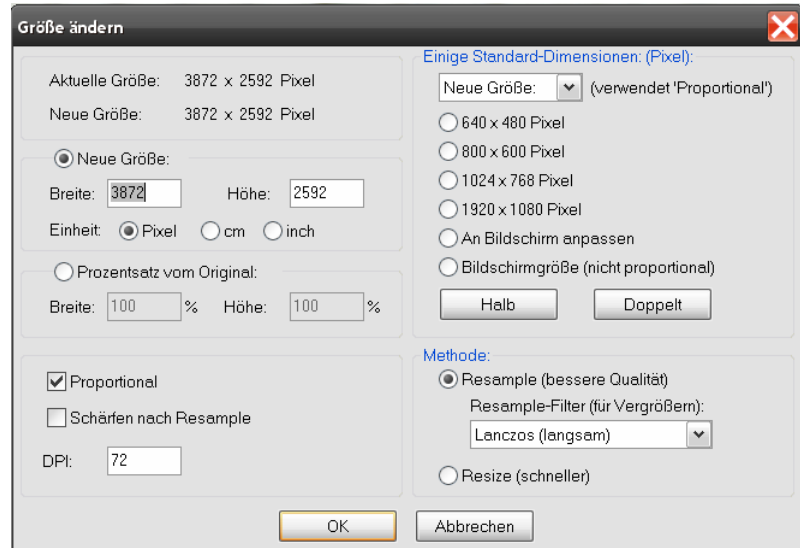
Größe ändern

Aktuelle Größe: 3872 x 2592 Pixel

Neue Größe: 3872 x 2592 Pixel

Neue Größe:

Breite: 3872 Höhe: 2592

Einheit: Pixel cm inch

Prozentsatz vom Original:

Breite: 100 % Höhe: 100 %

Proportional

Schärfen nach Resample

DPI: 72

Einige Standard-Dimensionen: (Pixel):

Neue Größe: (verwendet 'Proportional')

640 x 480 Pixel

800 x 600 Pixel

1024 x 768 Pixel

1920 x 1080 Pixel

An Bildschirm anpassen

Bildschirmgröße (nicht proportional)

Halb Doppelt

Methode:

Resample (bessere Qualität)

Resample-Filter (für Vergrößern):

Lanczos (langsam)

Resize (schneller)

OK Abbrechen